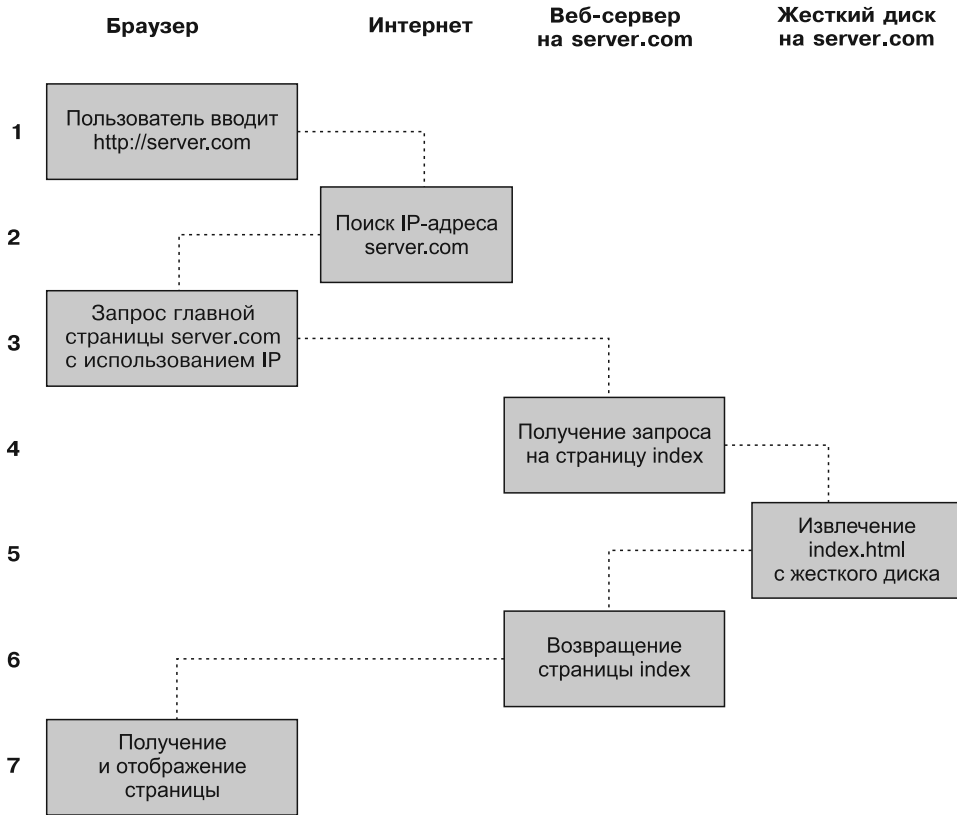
Браузер

Интернет

Веб-сервер на server.com

Жесткий диск на server.com

1

Пользователь вводит http://server.com

2

Поиск IP-адреса server.com

3

Запрос главной страницы server.com с использованием IP

4

Получение запроса на страницу index

5

Извлечение index.html с жесткого диска

6

Возвращение страницы index

7

Получение и отображение страницы